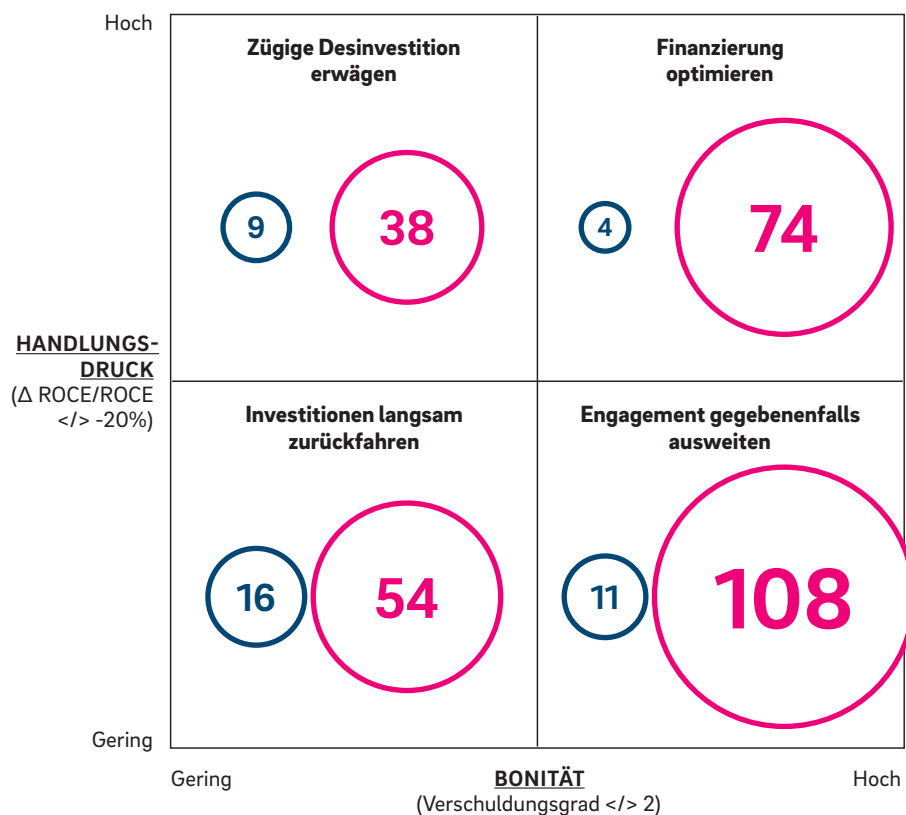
Hoch

Zügige Desinvestition erwägen

9

38

Finanzierung optimieren

4

74

HANDLUNGS-DRUCK
(Δ ROCE/ROCE </> -20%)

Investitionen langsam zurückfahren

16

54

Engagement gegebenenfalls ausweiten

11

108

Gering

Gering

BONITÄT
(Verschuldungsgrad </> 2)

Hoch